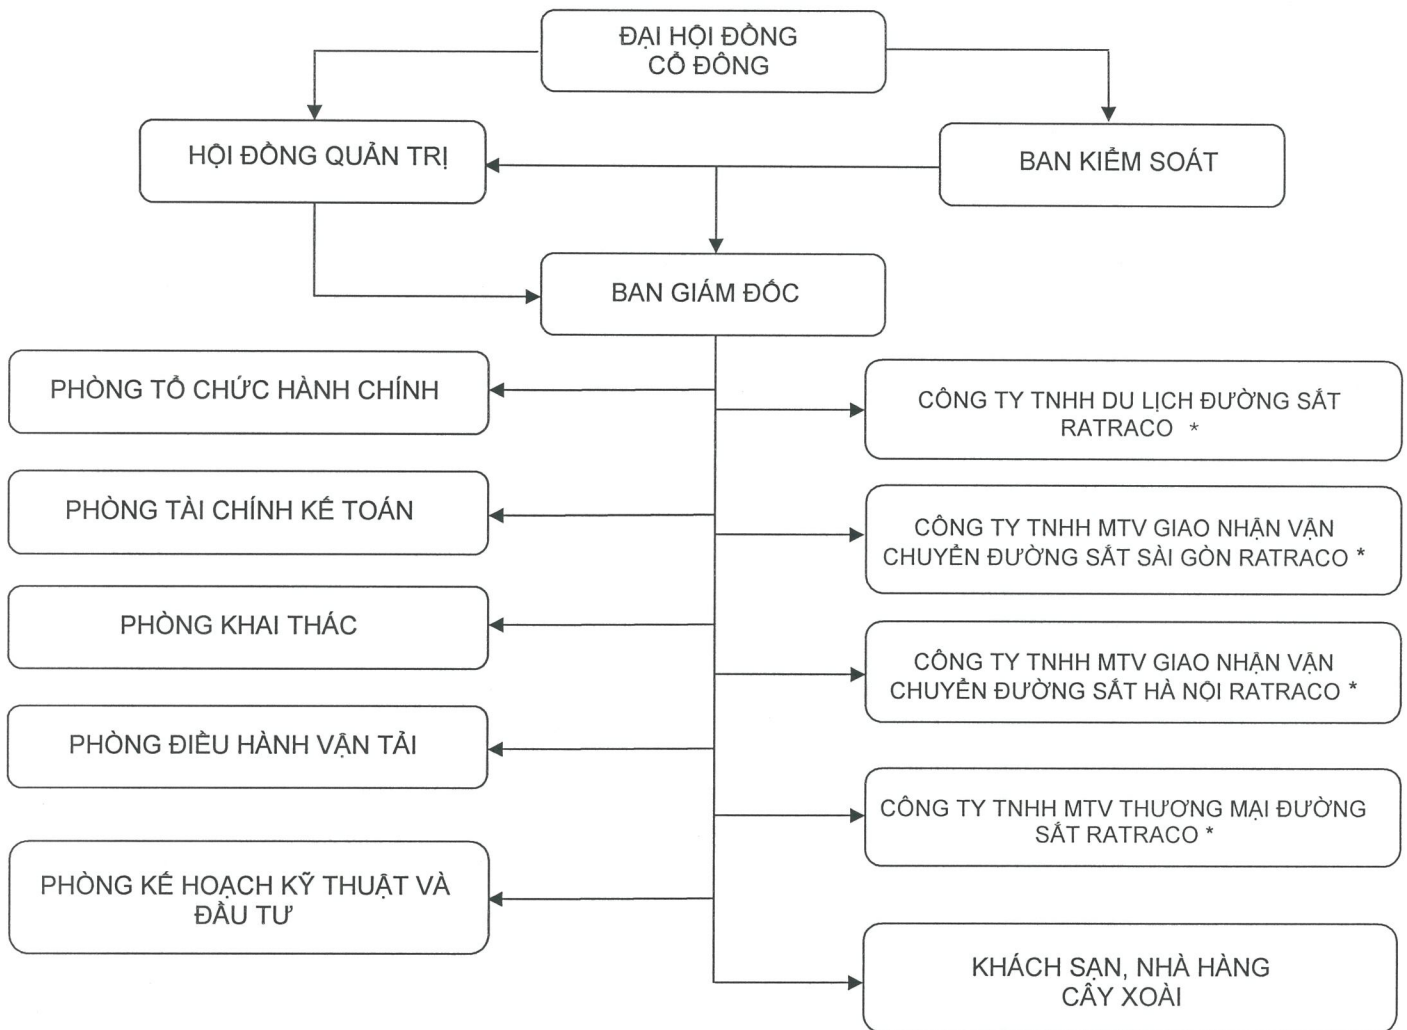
ĐẠI HỘI ĐỒNG CỔ ĐÔNG

HỘI ĐỒNG QUẢN TRỊ

BAN KIỂM SOÁT

BAN GIÁM ĐỐC

PHÒNG TỔ CHỨC HÀNH CHÍNH

PHÒNG TÀI CHÍNH KẾ TOÁN

PHÒNG KHAI THÁC

PHÒNG ĐIỀU HÀNH VẬN TẢI

PHÒNG KẾ HOẠCH KỸ THUẬT VÀ ĐẦU TƯ

CÔNG TY TNHH DU LỊCH ĐƯỜNG SẮT RATRACO *

CÔNG TY TNHH MTV GIAO NHẬN VẬN CHUYỂN ĐƯỜNG SẮT SÀI GÒN RATRACO *

CÔNG TY TNHH MTV GIAO NHẬN VẬN CHUYỂN ĐƯỜNG SẮT HÀ NỘI RATRACO *

CÔNG TY TNHH MTV THƯƠNG MẠI ĐƯỜNG SẮT RATRACO *

KHÁCH SẠN, NHÀ HÀNG CÂY XOÀI